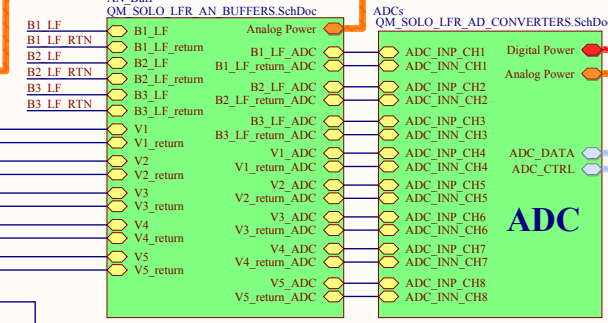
AN_Buff
QM_SOLO_LFR_AN_BUFFERS.SchDoc

B1_LF
B1_LF_RTN
B2_LF
B2_LF_RTN
B3_LF
B3_LF_RTN

B1_LF
B1_LF_return
B2_LF
B2_LF_return
B3_LF
B3_LF_return
V1
V1_return
V2
V2_return
V3
V3_return
V4
V4_return
V5
V5_return

Analog Power
B1_LF_ADC
B1_LF_return_ADC
B2_LF_ADC
B2_LF_return_ADC
B3_LF_ADC
B3_LF_return_ADC
V1_ADC
V1_return_ADC
V2_ADC
V2_return_ADC
V3_ADC
V3_return_ADC
V4_ADC
V4_return_ADC
V5_ADC
V5_return_ADC

ADCs
QM_SOLO_LFR_AD_CONVERTERS.SchDoc

ADC_INP_CH1
ADC_INN_CH1
ADC_INP_CH2
ADC_INN_CH2
ADC_INP_CH3
ADC_INN_CH3
ADC_INP_CH4
ADC_INN_CH4
ADC_INP_CH5
ADC_INN_CH5
ADC_INP_CH6
ADC_INN_CH6
ADC_INP_CH7
ADC_INN_CH7
ADC_INP_CH8
ADC_INN_CH8

Digital Power
Analog Power
ADC_DATA
ADC_CTRL

ADC